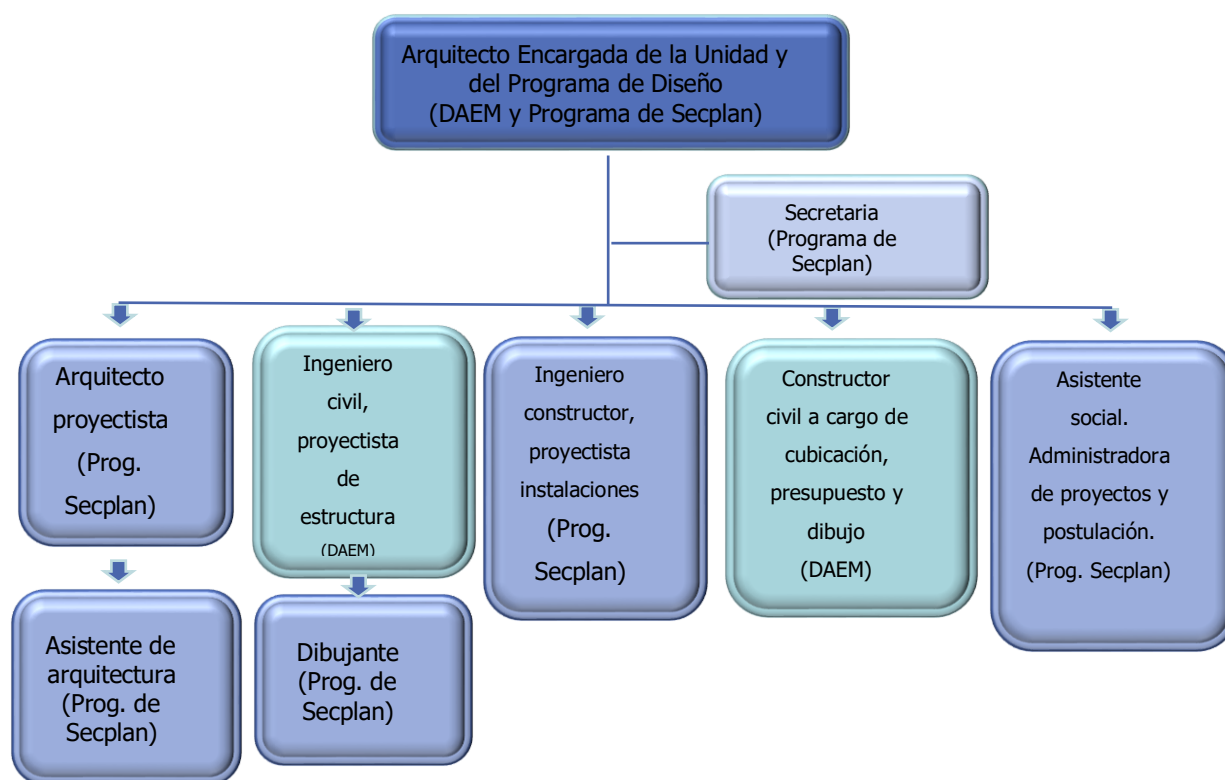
Arquitecto Encargada de la Unidad y del Programa de Diseño (DAEM y Programa de Secplan)

Secretaria (Programa de Secplan)

Arquitecto proyectista (Prog. Secplan)

Asistente de arquitectura (Prog. de Secplan)

Ingeniero civil, proyectista de estructura (DAEM)

Dibujante (Prog. de Secplan)

Ingeniero constructor, proyectista instalaciones (Prog. Secplan)

Constructor civil a cargo de cubicación, presupuesto y dibujo (DAEM)

Asistente social. Administradora de proyectos y postulación. (Prog. Secplan)